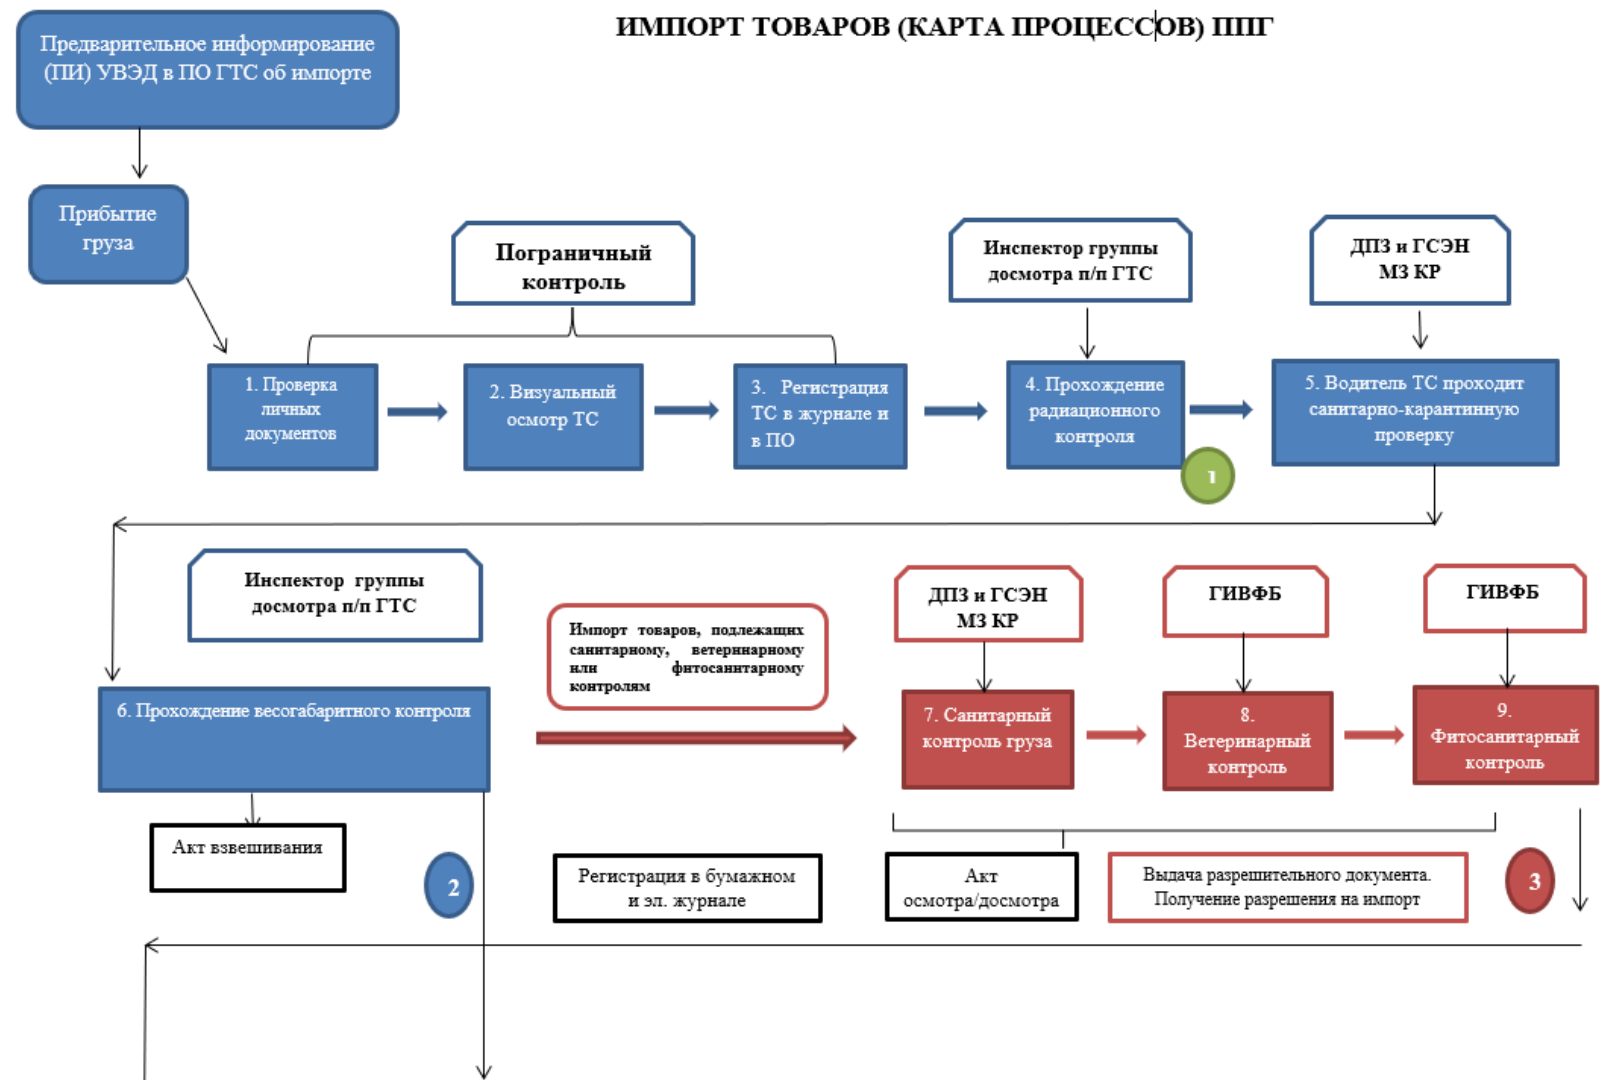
ИМПОРТ ТОВАРОВ (КАРТА ПРОЦЕССОВ) ППГ

Предварительное информирование (ПИ) УВЭД в ПО ГТС об импорте

Прибытие груза

Пограничный контроль

Инспектор группы досмотра п/п ГТС

ДПЗ и ГСЭН МЗ КР

1. Проверка личных документов

2. Визуальный осмотр ТС

3. Регистрация ТС в журнале и в ПО

4. Прохождение радиационного контроля

1

5. Водитель ТС проходит санитарно-карантинную проверку

Инспектор группы досмотра п/п ГТС

Импорт товаров, подлежащих санитарному, ветеринарному или фитосанитарному контролям

ДПЗ и ГСЭН МЗ КР

ГИВФБ

ГИВФБ

6. Прохождение весогабаритного контроля

7. Санитарный контроль груза

8. Ветеринарный контроль

9. Фитосанитарный контроль

Акт взвешивания

2

Регистрация в бумажном и эл. журнале

Акт осмотра/досмотра

Выдача разрешительного документа. Получение разрешения на импорт

3